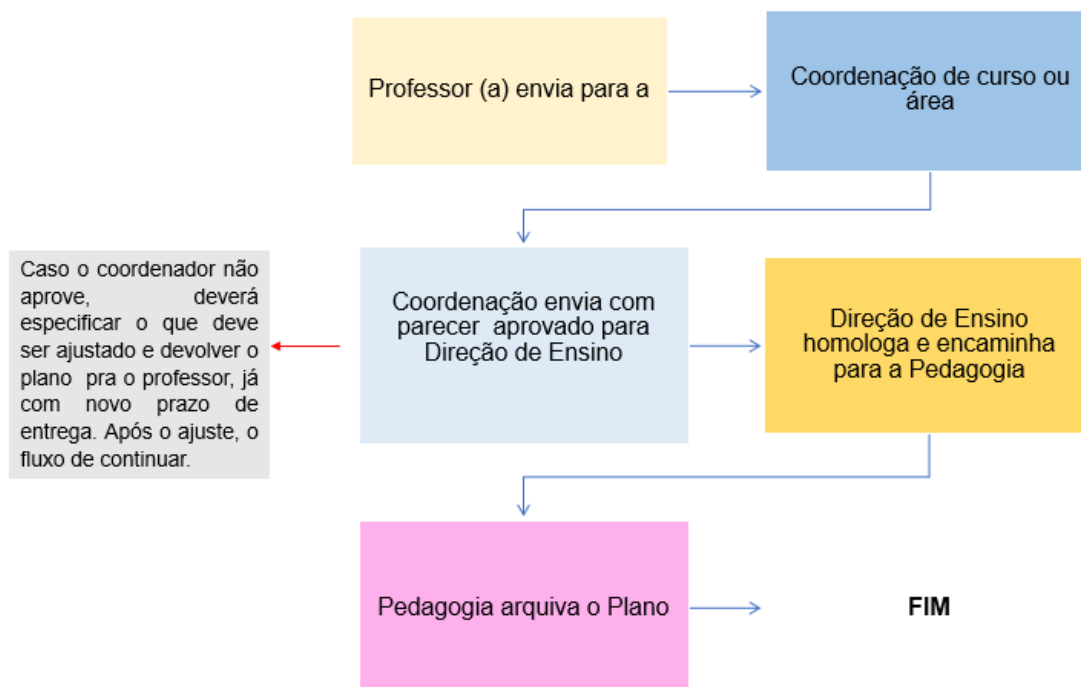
Professor (a) envia para a

Coordenação de curso ou área

Caso o coordenador não aprove, deverá especificar o que deve ser ajustado e devolver o plano pra o professor, já com novo prazo de entrega. Após o ajuste, o fluxo de continuar.

Coordenação envia com parecer aprovado para Direção de Ensino

Direção de Ensino homologa e encaminha para a Pedagogia

Pedagogia arquiva o Plano

FIM